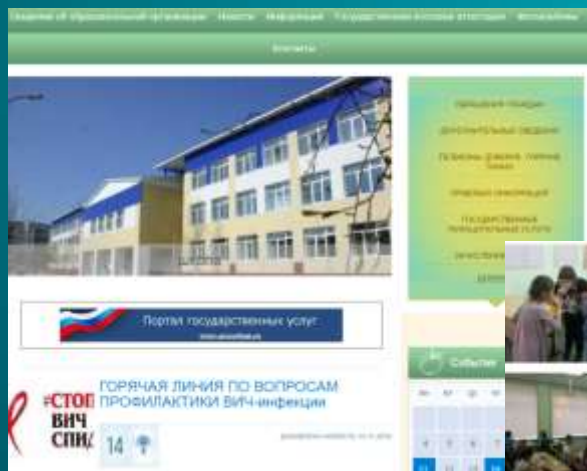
Сведения об образовательной организации Новости Информация Государственная итоговая аттестация Фотоальбомы

Контакты

Портал государственных услуг

#СТОП ВИЧ СПИД

ГОРЯЧАЯ ЛИНИЯ ПО ВОПРОСАМ ПРОФИЛАКТИКИ ВИЧ-инфекции

14

События

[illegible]